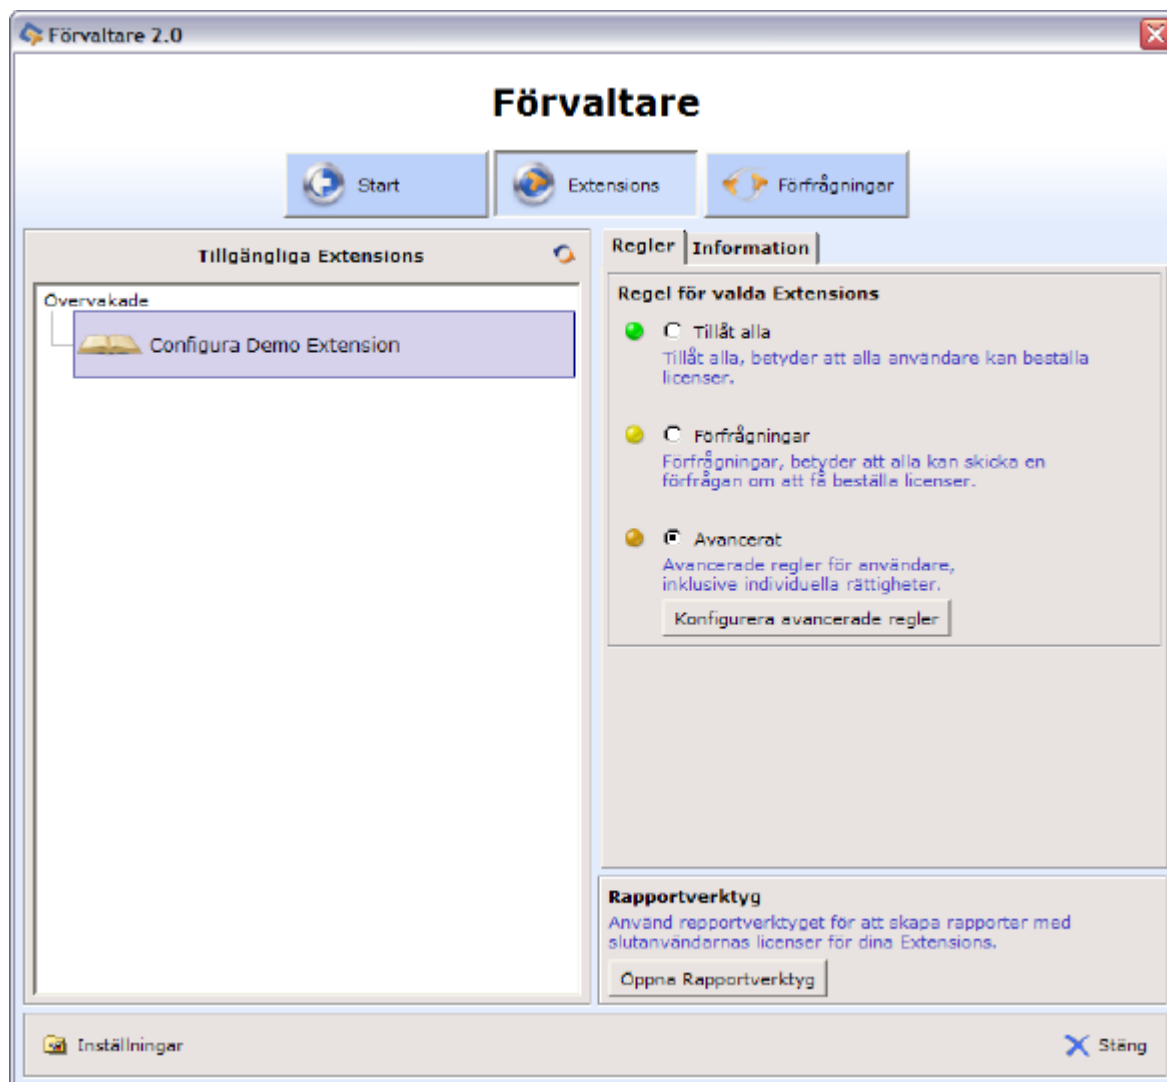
Förvaltare 2.0

Förvaltare

Start

Extensions

Förfrågningar

Tillgängliga Extensions

Övervakade

Configura Demo Extension

Regler

Information

Regel för valda Extensions

Tillåt alla

Tillåt alla, betyder att alla användare kan beställa licenser.

Förfrågningar

Förfrågningar, betyder att alla kan skicka en förfrågan om att få beställa licenser.

Avancerat

Avancerade regler för användare, inklusive individuella rättigheter.

Konfigurera avancerade regler

Rapportverktyg

Använd rapportverktyget för att skapa rapporter med slutanvändarnas licenser för dina Extensions.

Öppna Rapportverktyg

Inställningar

Stäng